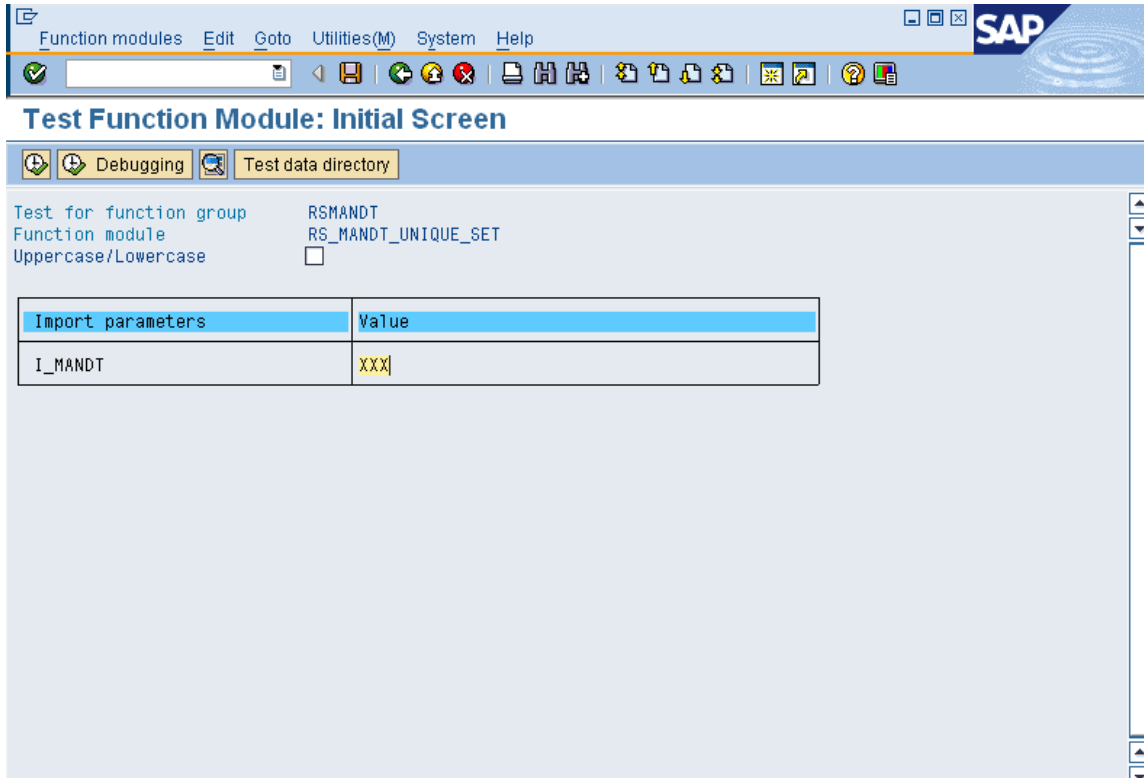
Function modules Edit Goto Utilities(M) System Help

SAP

Test Function Module: Initial Screen

Debugging Test data directory

Test for function group RSMANDT
Function module RS_MANDT_UNIQUE_SET
Uppercase/Lowercase

| Import parameters | Value |
|---|---|
| I_MANDT | XXX |